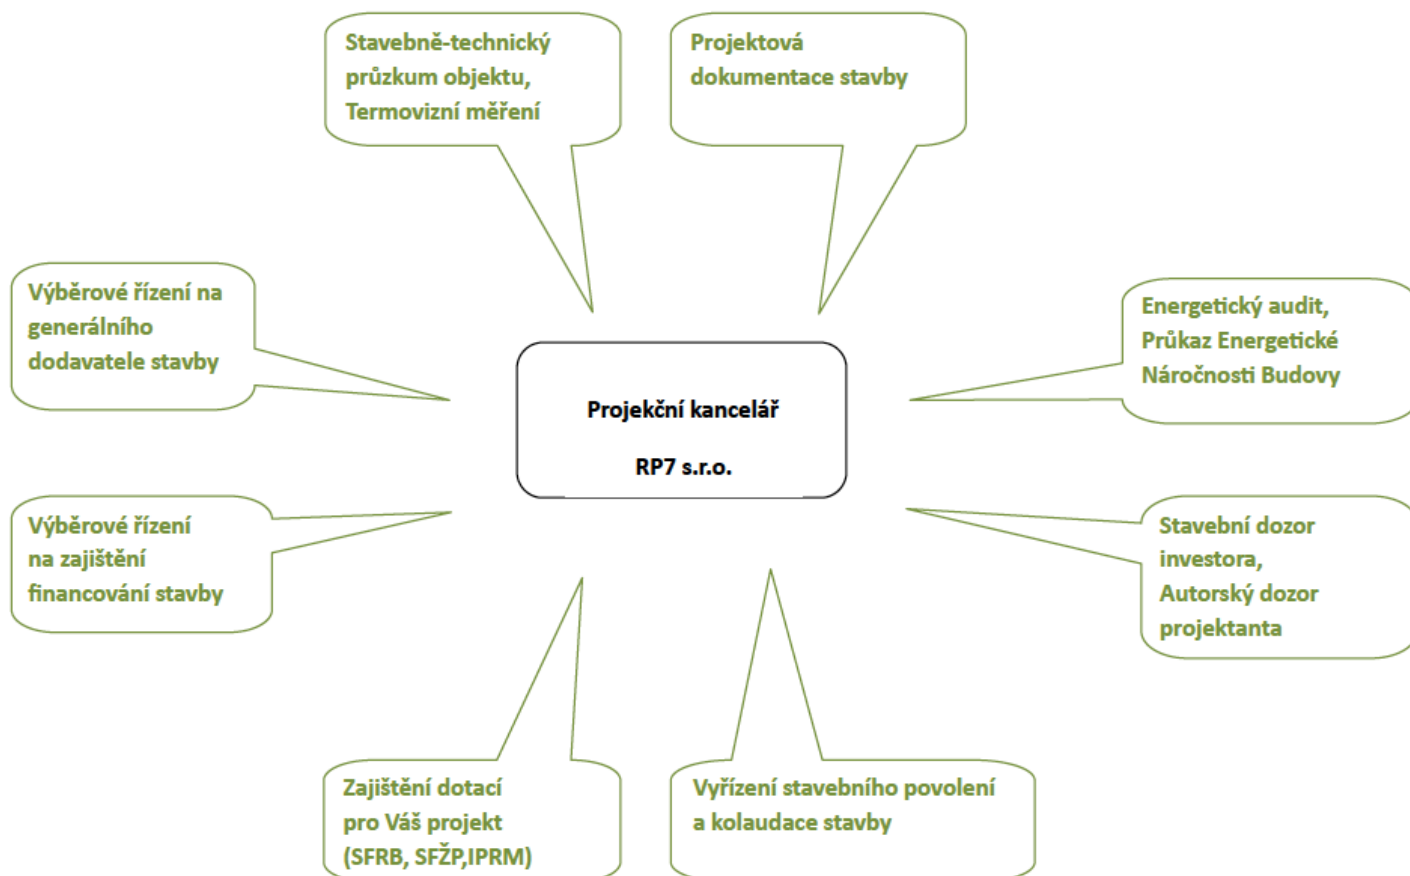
Stavebně-technický průzkum objektu, Termovizní měření

Projektová dokumentace stavby

Výběrové řízení na generálního dodavatele stavby

Projekční kancelář

RP7 s.r.o.

Energetický audit, Průkaz Energetické Náročnosti Budovy

Výběrové řízení na zajištění financování stavby

Stavební dozor investora, Autorský dozor projektanta

Zajištění dotací pro Váš projekt (SFRB, SFŽP,IPRM)

Vyřízení stavebního povolení a kolaudace stavby